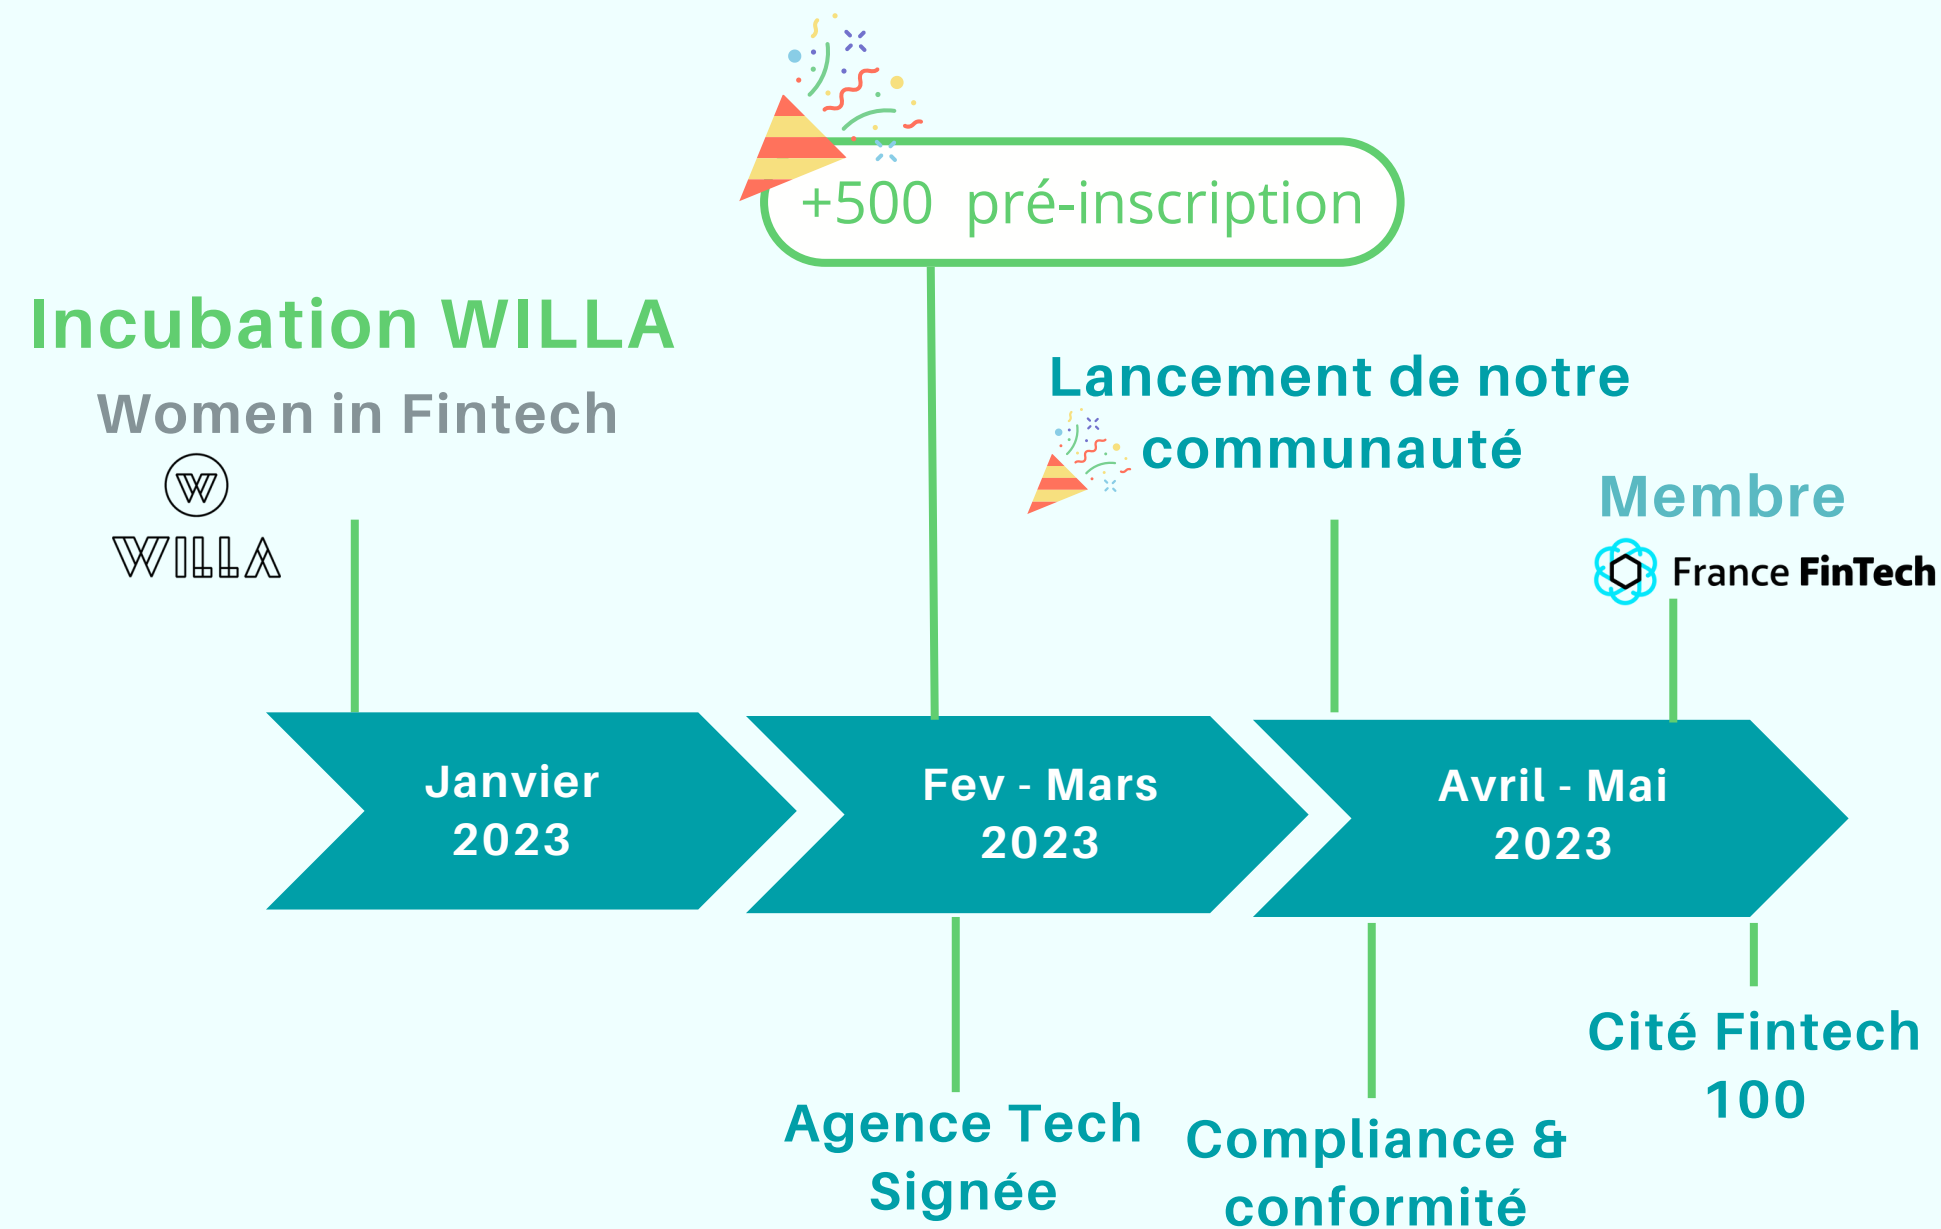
+500 pré-inscription

Incubation WILLA

Women in Fintech

W

WILLA

Lancement de notre communauté

Membre

France FinTech

Janvier 2023

Fev - Mars 2023

Avril - Mai 2023

Agence Tech Signée

Compliance & conformité

Cité Fintech 100